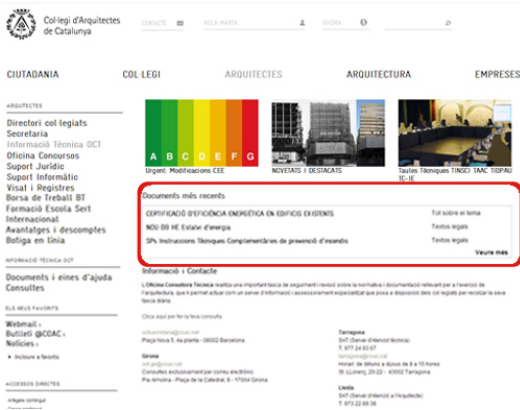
Col·legi d'Arquitectes de Catalunya

CONTACTE HOLA MARTA IDIOMA

CIUTADANIA COL·LEGI ARQUITECTES ARQUITECTURA EMPRESES

ARQUITECTES

Directori col·legiats
Secretaria
Informació Tècnica OCT
Oficina Concursos
Suport Jurídic
Suport Informàtic
Visat i Registres
Borsa de Treball BT
Formació Escola Sert
Internacional
Avantatges i descomptes
Botiga en línia

INFORMACIÓ TÈCNICA OCT

Documents i eines d'ajuda
Consultes

ELS MEUS FAVORITS

Webmail
Butlletí @COAC
Notícies
Incloure a favorits

ACCESSOS DIRECTES

A B C D E F G

Urgent: Modificacions CEE

NOVETATS I DESTACATS

Taules Tècniques TINSCI TAAC TIOPAU TC-IE

Documents més recents

CERTIFICACIÓ D'EFICIÈNCIA ENERGÈTICA EN EDIFICIS EXISTENTS | Tot sobre el tema
NOU DB HE Estalvi d'energia | Textos legals
SPs Instruccions Tècniques Complementàries de prevenció d'incendis | Textos legals

Veure més

Informació i Contacte

L'Oficina Consultora Tècnica realitza una important tasca de seguiment i revisió sobre la normativa i documentació rellevant per a l'exercici de l'arquitectura, que li permet actuar com un servei d'informació i assessorament especialitzat que posa a disposició dels col·legiats per resoldre la seva tasca diària.

Clica aquí per fer la teva consulta

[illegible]@coac.net
Plaça Nova 5, 4a planta - 08002 Barcelona
T. 93 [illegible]

Girona
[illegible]@coac.net
Consultes exclusivament per correu electrònic
Pia Almoina - Plaça de la Catedral, 8 - 17004 Girona

Tarragona
SAT (Servei d'atenció tècnica)
T. 977 24 93 07
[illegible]@coac.net
Horari: de dilluns a dijous de 8 a 15 hores
St. Llorenç, 20-22 - 43003 Tarragona

Lleida
SAT (Servei d'atenció a l'arquitecte)
T. 973 22 69 36